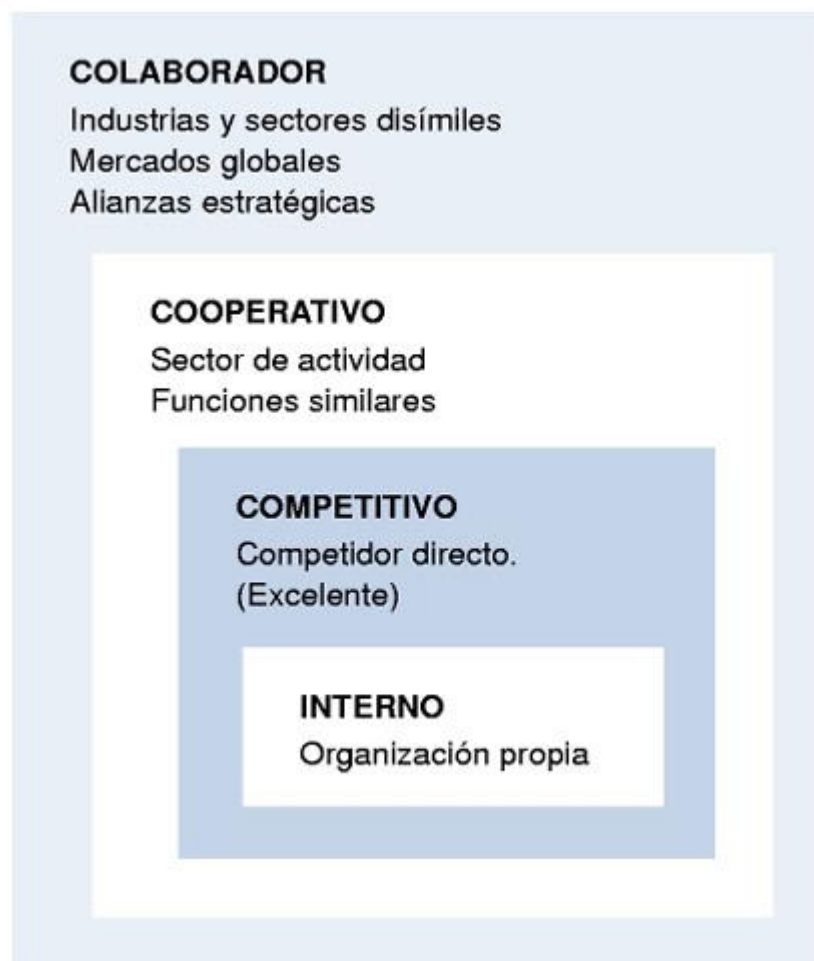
COLABORADOR
Industrias y sectores disímiles
Mercados globales
Alianzas estratégicas

COOPERATIVO
Sector de actividad
Funciones similares

COMPETITIVO
Competidor directo.
(Excelente)

INTERNO
Organización propia